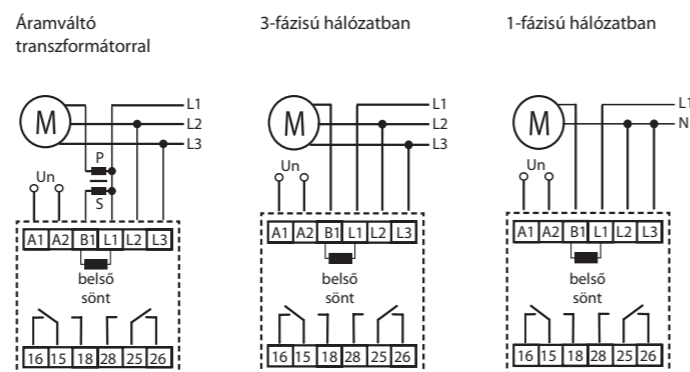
Áramváltó transzformátorral

3-fázisú hálózatban

1-fázisú hálózatban

M
L1
L2
L3
P
S
Un
A1 A2 B1 L1 L2 L3
belső sönt
16 15 18 28 25 26

M
L1
L2
L3
Un
A1 A2 B1 L1 L2 L3
belső sönt
16 15 18 28 25 26

M
L1
N
Un
A1 A2 B1 L1 L2 L3
belső sönt
16 15 18 28 25 26